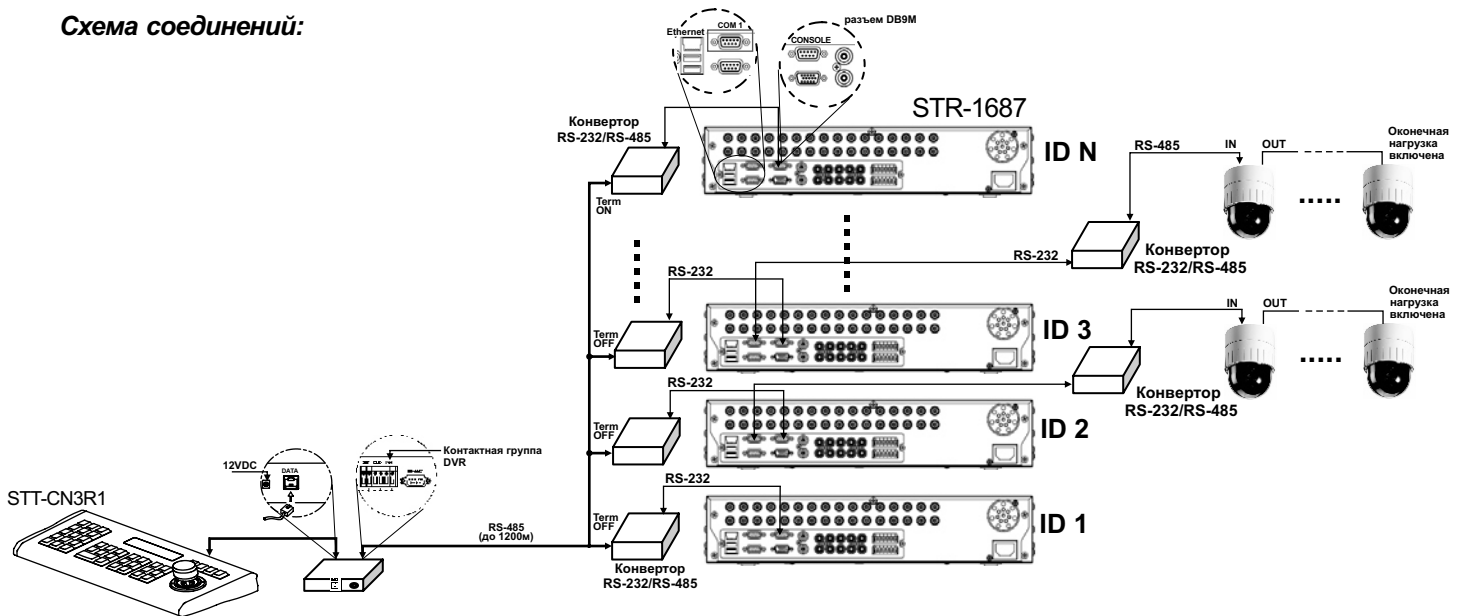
Схема соединений:

Ethernet
COM 1
разъем DB9M
CONSOLE

STR-1687

Конвертор RS-232/RS-485

ID N

RS-485

IN

OUT

Оконечная нагрузка включена

Term ON

RS-232

Конвертор RS-232/RS-485

RS-232

ID 3

IN

OUT

Оконечная нагрузка включена

Term OFF

RS-232

Конвертор RS-232/RS-485

ID 2

Term OFF

RS-232

ID 1

Term OFF

Конвертор RS-232/RS-485

Контактная группа DVR

12VDC

DATA

STT-CN3R1

RS-485 (до 1200м)